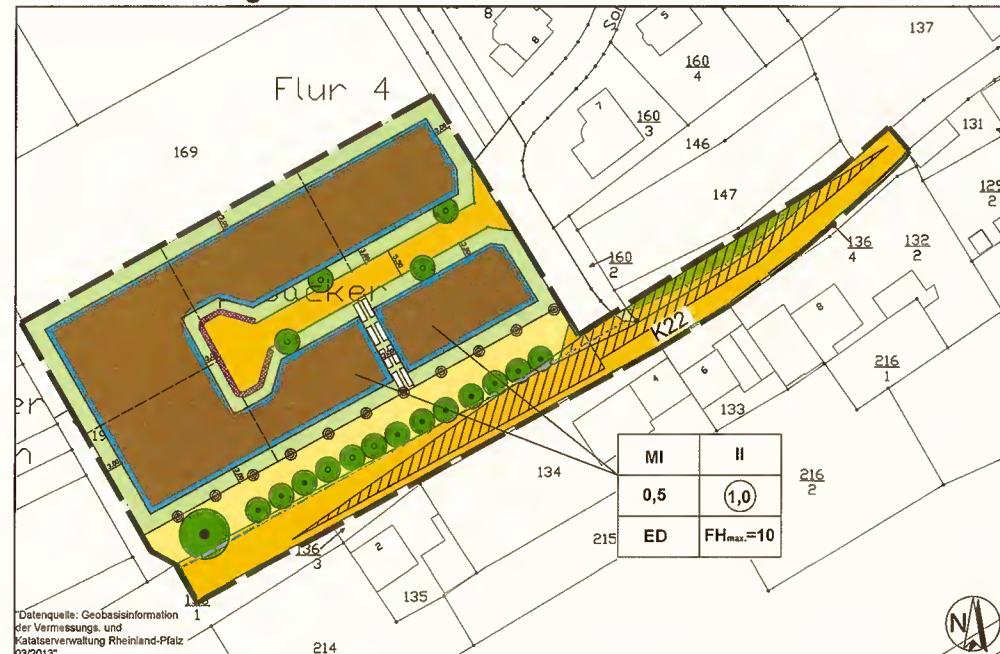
Flur 4

8

8

So

5

137

$\frac{160}{4}$

131

7

$\frac{160}{3}$

146

169

147

$\frac{129}{2}$

$\frac{160}{2}$

$\frac{136}{4}$

$\frac{132}{2}$

ücker

K22

8

$\frac{216}{1}$

4

6

133

er

19

n

134

| MI | II |
|---|---|
| 0,5 | 1,0 |
| ED | FH$_{max.}$=10 |

$\frac{216}{2}$

215

$\frac{136}{3}$

2

135

"Datenquelle: Geobasisinformation der Vermessungs- und Katatserverwaltung Rheinland-Pfalz 03/2013"

1

214

N